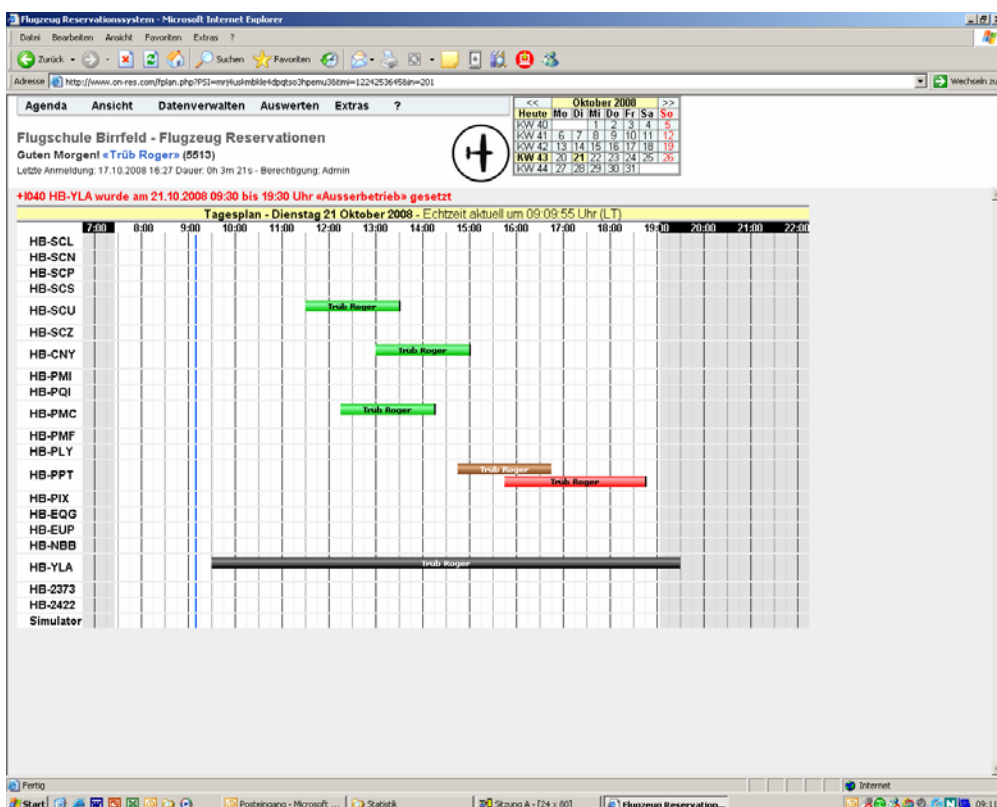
Flugzeug Reservationssystem - Microsoft Internet Explorer

Datei Bearbeiten Ansicht Favoriten Extras ?

Zurück Suchen Favoriten

Adresse http://www.on-res.com/fplan.php?PSI=mrj4uskmbkle4dpqtso3hpemu3&time=1224253645&in=201

Wechseln zu

Agenda Ansicht Datenverwalten Auswerten Extras ?

Flugschule Birrfeld - Flugzeug Reservationen

Guten Morgen! «Trüb Roger» (5513)

Letzte Anmeldung: 17.10.2008 16:27 Dauer: 0h 3m 21s - Berechtigung: Admin

| << | Oktober 2008 | | | | | | >> |
|---|---|---|---|---|---|---|---|
| Heute | Mo | Di | Mi | Do | Fr | Sa | So |
| KW 40 | | | 1 | 2 | 3 | 4 | 5 |
| KW 41 | 6 | 7 | 8 | 9 | 10 | 11 | 12 |
| KW 42 | 13 | 14 | 15 | 16 | 17 | 18 | 19 |
| KW 43 | 20 | 21 | 22 | 23 | 24 | 25 | 26 |
| KW 44 | 27 | 28 | 29 | 30 | 31 | | |

+!040 HB-YLA wurde am 21.10.2008 09:30 bis 19:30 Uhr «Ausserbetrieb» gesetzt

Tagesplan - Dienstag 21 Oktober 2008 - Echtzeit aktuell um 09:09:55 Uhr (LT)

7:00 8:00 9:00 10:00 11:00 12:00 13:00 14:00 15:00 16:00 17:00 18:00 19:00 20:00 21:00 22:00

HB-SCL
HB-SCN
HB-SCP
HB-SCS
HB-SCU Trüb Roger
HB-SCZ
HB-CNY Trüb Roger
HB-PMI
HB-PQI
HB-PMC Trüb Roger
HB-PMF
HB-PLY
HB-PPT Trüb Roger Trüb Roger
HB-PIX
HB-EQG
HB-EUP
HB-NBB
HB-YLA Trüb Roger
HB-2373
HB-2422
Simulator

Fertig Internet

Start Posteingang - Microsoft ... Statistik Sitzung A - [24 x 80] Flugzeug Reservation... 09:1